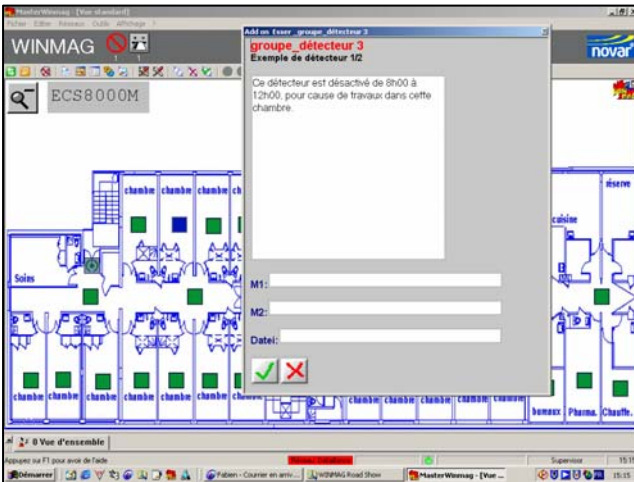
MasterWinmag - [Vue standard]
Fichier Editer Réseaux Outils Affichage ?
WINMAG
novar
ECS8000M
Add on Exer_groupe_détecteur 3
groupe_détecteur 3
Exemple de détecteur 1/2
Ce détecteur est désactivé de 8h00 à 12h00, pour cause de travaux dans cette chambre.
M1:
M2:
Date:
chambre chambre chambre ch
réserve
cuisine
Soins
chambre chambre chambre chambre chambre chambre chambre
chambre chambre chambre chambre
bureaux Pharma. Chauffe.
0 Vue d'ensemble
Appuyez sur F1 pour avoir de l'aide
Supervisor
15:15
Démarrer
Fabien - Courrier en arriv...
WINMAG Road Show
MasterWinmag - [Vue ...
15:15